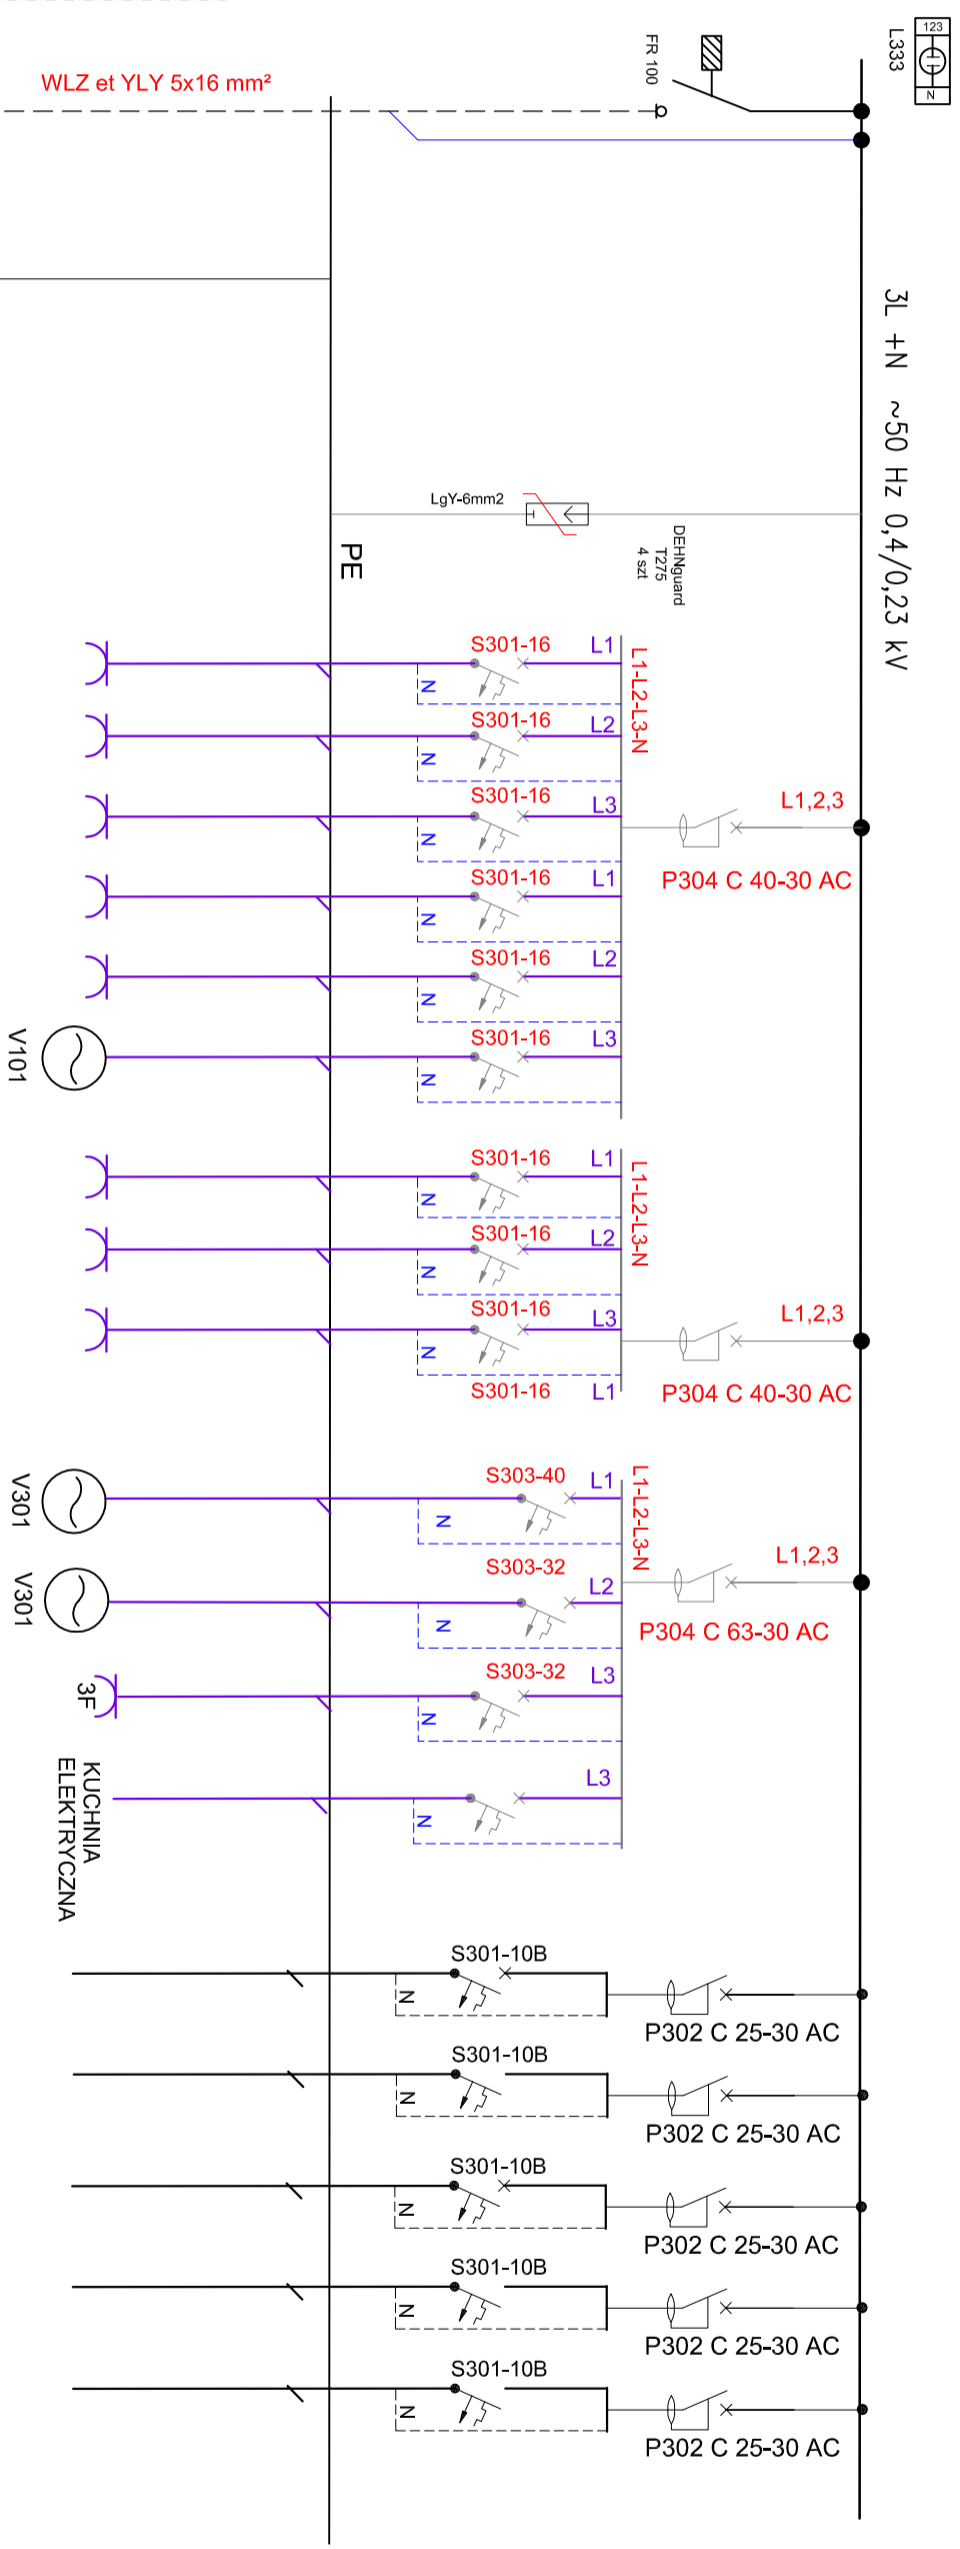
WLZ et YLY 5x16 mm²

FR 100

L333

123

N

3L +N ~50 Hz 0,4/0,23 kV

LgY-6mm2

DEHNguard T275 4 szt

PE

S301-16 L1
N
S301-16 L2
N
S301-16 L3
N
S301-16 L1
N
S301-16 L2
N
S301-16 L3
N

L1-L2-L3-N

L1,2,3

P304 C 40-30 AC

V101

S301-16 L1
N
S301-16 L2
N
S301-16 L3
N
S301-16 L1

L1-L2-L3-N

L1,2,3

P304 C 40-30 AC

V301

S303-40 L1
N

V301

S303-32 L2
N

3F

S303-32 L3
N

KUCHNIA ELEKTRYCZNA

L3
N

L1-L2-L3-N

L1,2,3

P304 C 63-30 AC

S301-10B
N
P302 C 25-30 AC

S301-10B
N
P302 C 25-30 AC

S301-10B
N
P302 C 25-30 AC

S301-10B
N
P302 C 25-30 AC

S301-10B
N
P302 C 25-30 AC